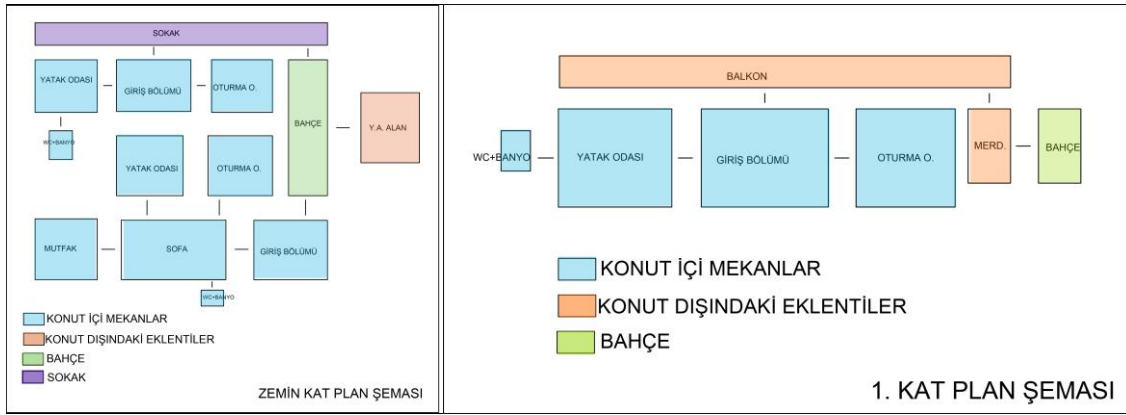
SOKAK

YATAK ODASI

GİRİŞ BÖLÜMÜ

OTURMA O.

BAHÇE

Y.A. ALAN

WC+BANYO

YATAK ODASI

OTURMA O.

MUTFAK

SOFA

GİRİŞ BÖLÜMÜ

WC+BANYO

KONUT İÇİ MEKANLAR

KONUT DIŞINDAKİ EKLENTİLER

BAHÇE

SOKAK

ZEMİN KAT PLAN ŞEMASI

BALKON

WC+BANYO

YATAK ODASI

GİRİŞ BÖLÜMÜ

OTURMA O.

MERD.

BAHÇE

KONUT İÇİ MEKANLAR

KONUT DIŞINDAKİ EKLENTİLER

BAHÇE

1. KAT PLAN ŞEMASI